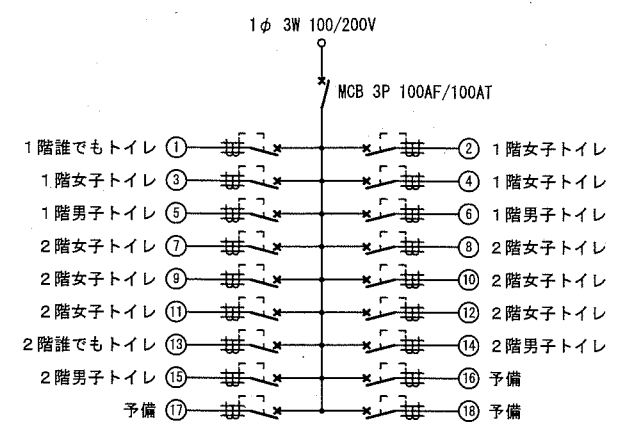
1$\phi$ 3W 100/200V

MCB 3P 100AF/100AT

1階誰でもトイレ ①

② 1階女子トイレ

1階女子トイレ ③

④ 1階女子トイレ

1階男子トイレ ⑤

⑥ 1階男子トイレ

2階女子トイレ ⑦

⑧ 2階女子トイレ

2階女子トイレ ⑨

⑩ 2階女子トイレ

2階女子トイレ ⑪

⑫ 2階女子トイレ

2階誰でもトイレ ⑬

⑭ 2階男子トイレ

2階男子トイレ ⑮

⑯ 予備

予備 ⑰

⑱ 予備